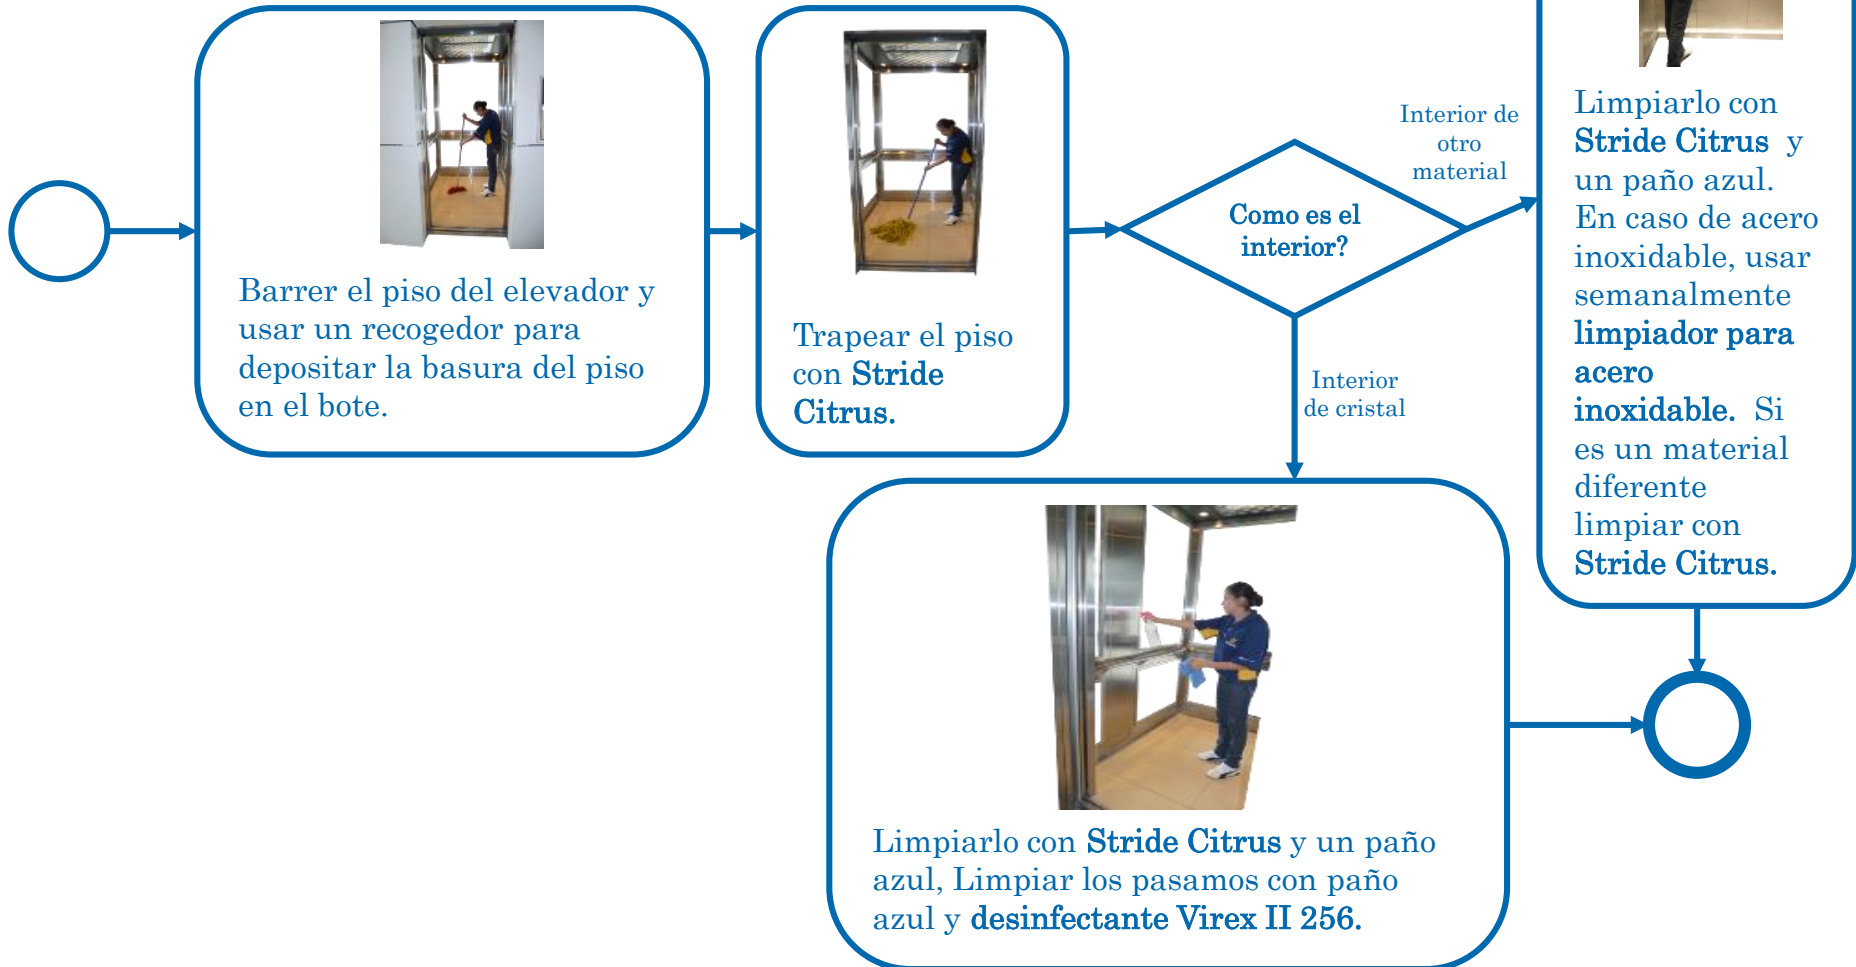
Barrer el piso del elevador y usar un recogedor para depositar la basura del piso en el bote.

Trapear el piso con Stride Citrus.

Como es el interior?

Interior de otro material

Limpiarlo con Stride Citrus y un paño azul. En caso de acero inoxidable, usar semanalmente limpiador para acero inoxidable. Si es un material diferente limpiar con Stride Citrus.

Interior de cristal

Limpiarlo con Stride Citrus y un paño azul, Limpiar los pasamos con paño azul y desinfectante Virex II 256.